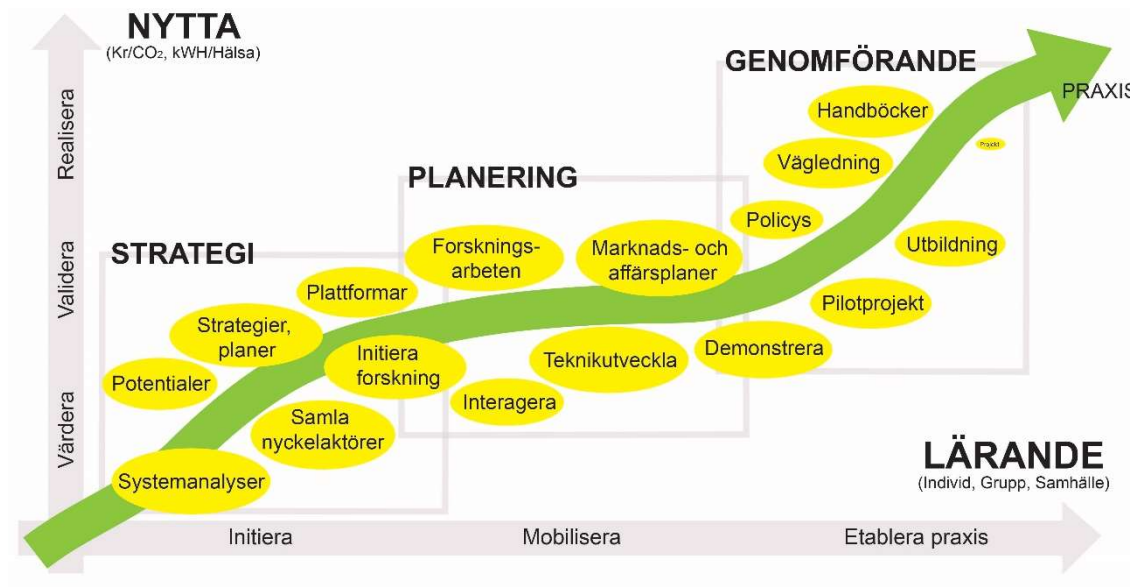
NYTTA
(Kr/$CO_2$, kWH/Hälsa)

Realisera

Validera

Värdera

GENOMFÖRANDE

PRAXIS

Handböcker

Praxis

Vägledning

PLANERING

Policys

Utbildning

STRATEGI

Forskningsarbeten

Marknads- och affärsplaner

Plattformar

Pilotprojekt

Strategier, planer

Initiera forskning

Teknikutveckla

Demonstrera

Potentialer

Interagera

Samla nyckelaktörer

LÄRANDE
(Individ, Grupp, Samhälle)

Systemanalyser

Initiera

Mobilisera

Etablera praxis